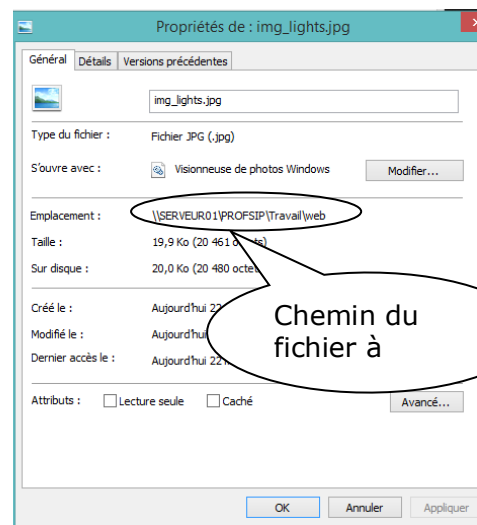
Propriétés de : img_lights.jpg

Général | Détails | Versions précédentes

img_lights.jpg

Type du fichier : Fichier JPG (.jpg)

S'ouvre avec : Visionneuse de photos Windows | Modifier...

Emplacement : \\SERVEUR01\PROFSIP\Travail\web

Taille : 19,9 Ko (20 461 o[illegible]

Sur disque : 20,0 Ko (20 480 octe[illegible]

Créé le : Aujourd'hui 2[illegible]

Modifié le : Aujourd'hui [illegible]

Dernier accès le : Aujourd'hui 22 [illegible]

Chemin du fichier à

Attributs : Lecture seule | Caché | Avancé...

OK | Annuler | Appliquer